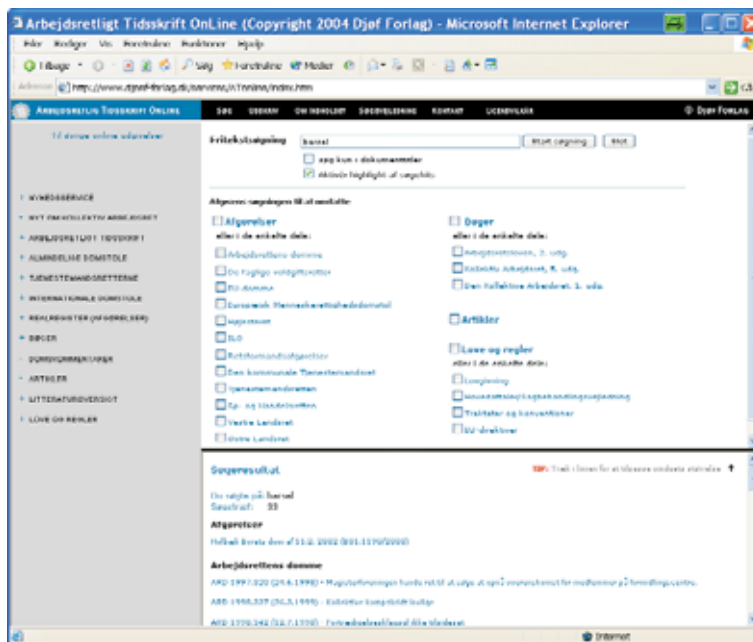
Arbejdsretligt Tidsskrift OnLine (Copyright 2004 Djøf Forlag) - Microsoft Internet Explorer

Filer Rediger Vis Foretrukne Funktioner Hjælp

Tilbage Søg Foretrukne Medier

Adresse http://www.djoef-forlag.dk/services/ATonline/index.htm

ARBEJDSRETLIG TIDSSKRIFT ONLINE SØG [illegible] OM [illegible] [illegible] KONTAKT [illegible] DJØF FORLAG

Til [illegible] online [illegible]

Fritekstsøgning barsel Start søgning Slet

Søg kun i dokumenttitler

Aktivér highlight af søgehits

Afgræns søgningen til at omfatte:

Afgørelser
eller i de enkelte dele:
Arbejdsrettens domme
De faglige voldgiftsretter
EU-domme
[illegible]
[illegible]
ILO
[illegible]
Den kommunale Tjenestemandsret
Tjenestemandsretten
Sø- og Handelsretten
Vestre Landsret
Østre Landsret

Bøger
eller i de enkelte dele:
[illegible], 2. udg.
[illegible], 5. udg.
Den kollektive Arbejdsret, 1. udg.

Artikler

Love og regler
eller i de enkelte dele:
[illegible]
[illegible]
Traktater og konventioner
EU-direktiver

NYHEDSSERVICE
NYT FRA KOLLEKTIV ARBEJDSRET
ARBEJDSRETLIGT TIDSSKRIFT
ALMINDELIGE DOMSTOLE
TJENESTEMANDSRETTERNE
INTERNATIONALE DOMSTOLE
REALREGISTER (AFGØRELSER)
BØGER
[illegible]
ARTIKLER
LITTERATUROVERSIGT
LOVE OG REGLER

Søgeresultat

Du søgte på: barsel
Søgehits: 33

Afgørelser
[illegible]

Arbejdsrettens domme
ARD 1997.020 (24.6.1998) - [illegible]
ARD 1998.337 (31.3.1999) - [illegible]
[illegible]

Internet